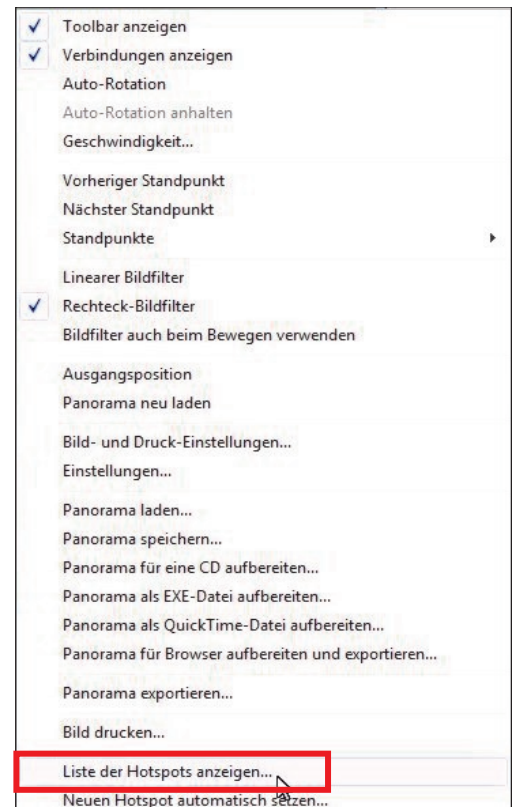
Toolbar anzeigen
Verbindungen anzeigen
Auto-Rotation
Auto-Rotation anhalten
Geschwindigkeit...

Vorheriger Standpunkt
Nächster Standpunkt
Standpunkte

Linearer Bildfilter
Rechteck-Bildfilter
Bildfilter auch beim Bewegen verwenden

Ausgangsposition
Panorama neu laden

Bild- und Druck-Einstellungen...
Einstellungen...

Panorama laden...
Panorama speichern...
Panorama für eine CD aufbereiten...
Panorama als EXE-Datei aufbereiten...
Panorama als QuickTime-Datei aufbereiten...
Panorama für Browser aufbereiten und exportieren...

Panorama exportieren...

Bild drucken...

Liste der Hotspots anzeigen...
Neuen Hotspot automatisch setzen...